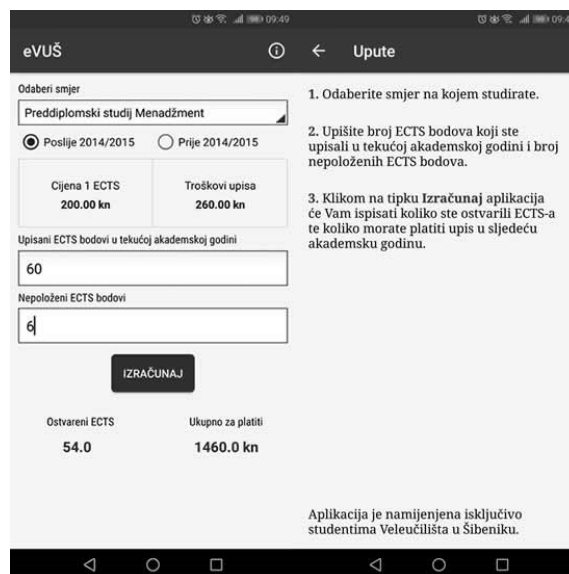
09:49

eVUŠ

Odaberi smjer

Preddiplomski studij Menadžment

Poslije 2014/2015

Prije 2014/2015

| Cijena 1 ECTS | Troškovi upisa |
|---|---|
| 200.00 kn | 260.00 kn |

Upisani ECTS bodovi u tekućoj akademskoj godini

60

Nepoloženi ECTS bodovi

6

IZRAČUNAJ

Ostvareni ECTS

54.0

Ukupno za platiti

1460.0 kn

09:4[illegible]

Upute

1. Odaberite smjer na kojem studirate.

2. Upišite broj ECTS bodova koji ste upisali u tekućoj akademskoj godini i broj nepoloženih ECTS bodova.

3. Klikom na tipku **Izračunaj** aplikacija će Vam ispisati koliko ste ostvarili ECTS-a te koliko morate platiti upis u sljedeću akademsku godinu.

Aplikacija je namijenjena isključivo studentima Veleučilišta u Šibeniku.